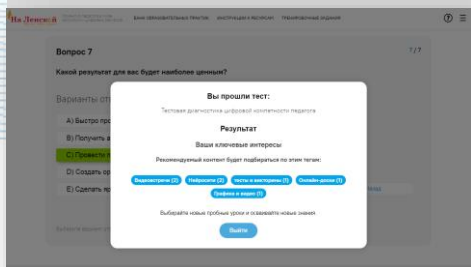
На Ленской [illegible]

БАНК ОБРАЗОВАТЕЛЬНЫХ ПРАКТИК ИНСТРУКЦИИ И РЕСУРСЫ ТРЕНИРОВОЧНЫЕ ЗАДАНИЯ

Вопрос 7

7 / 7

Какой результат для вас будет наиболее ценным?

Варианты от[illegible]

А) Быстро про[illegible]

В) Получить в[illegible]

С) Провести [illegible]

D) Создать ор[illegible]

Е) Сделать яр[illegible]

Вы прошли тест:

Тестовая диагностика цифровой компетенции педагога

Результат

Ваши ключевые интересы

Рекомендуемый контент будет подбираться по этим тегам:

Видеострими (2) Нейросети (3) Тесты и викторины (1) Онлайн-доски (1) Графика и видео (1)

Выбирайте новые пробные уроки и осваивайте новые знания.

Выйти